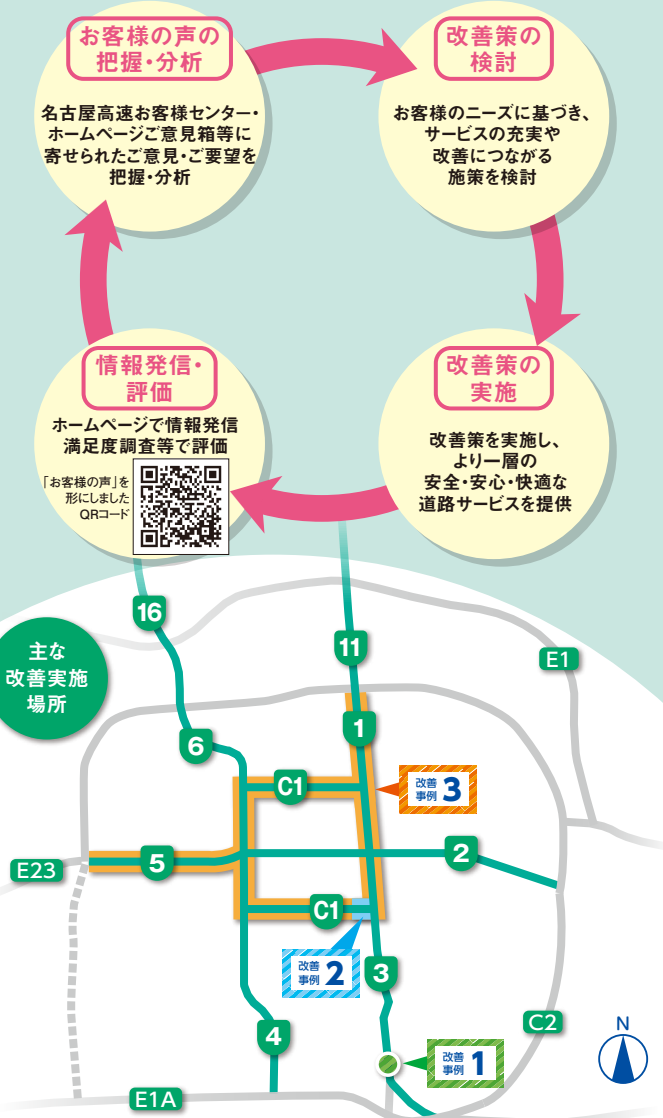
お客様の声の把握・分析

名古屋高速お客様センター・ホームページご意見箱等に寄せられたご意見・ご要望を把握・分析

改善策の検討

お客様のニーズに基づき、サービスの充実や改善につながる施策を検討

改善策の実施

改善策を実施し、より一層の安全・安心・快適な道路サービスを提供

情報発信・評価

ホームページで情報発信
満足度調査等で評価

「お客様の声」を形にしましたQRコード

主な改善実施場所

16

11

E1

1

6

C1

改善事例 3

E23

5

2

C1

改善事例 2

3

C2

N

4

改善事例 1

E1A